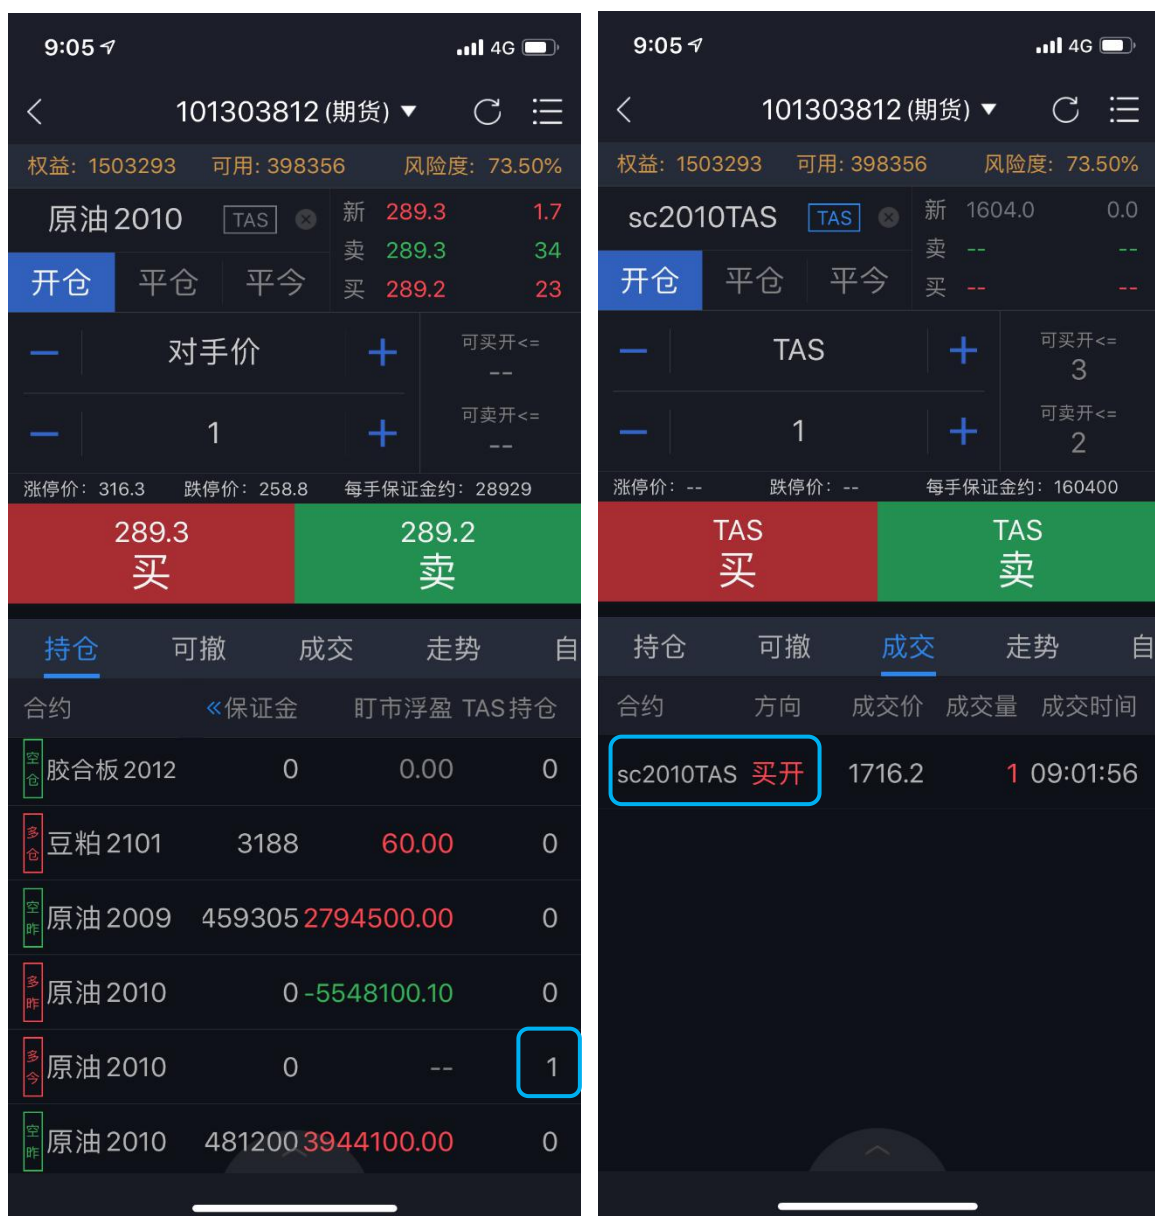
9:05 4G

101303812 (期货)

权益: 1503293 可用: 398356 风险度: 73.50%

原油2010 TAS

新 289.3 1.7
卖 289.3 34
买 289.2 23

开仓 平仓 平今

对手价
可买开<=
--
1
可卖开<=
--

涨停价: 316.3 跌停价: 258.8 每手保证金约: 28929

289.3 买
289.2 卖

持仓 可撤 成交 走势 自

| 合约 | «保证金 | 盯市浮盈 | TAS持仓 |
|---|---|---|---|
| 空仓 胶合板2012 | 0 | 0.00 | 0 |
| 多仓 豆粕2101 | 3188 | 60.00 | 0 |
| 空昨 原油2009 | 459305 | 2794500.00 | 0 |
| 多昨 原油2010 | 0 | -5548100.10 | 0 |
| 多今 原油2010 | 0 | -- | 1 |
| 空昨 原油2010 | 481200 | 3944100.00 | 0 |

9:05 4G

101303812 (期货)

权益: 1503293 可用: 398356 风险度: 73.50%

sc2010TAS TAS

新 1604.0 0.0
卖 -- --
买 -- --

开仓 平仓 平今

TAS
可买开<=
3
1
可卖开<=
2

涨停价: -- 跌停价: -- 每手保证金约: 160400

TAS 买
TAS 卖

持仓 可撤 成交 走势 自

| 合约 | 方向 | 成交价 | 成交量 | 成交时间 |
|---|---|---|---|---|
| sc2010TAS | 买开 | 1716.2 | 1 | 09:01:56 |